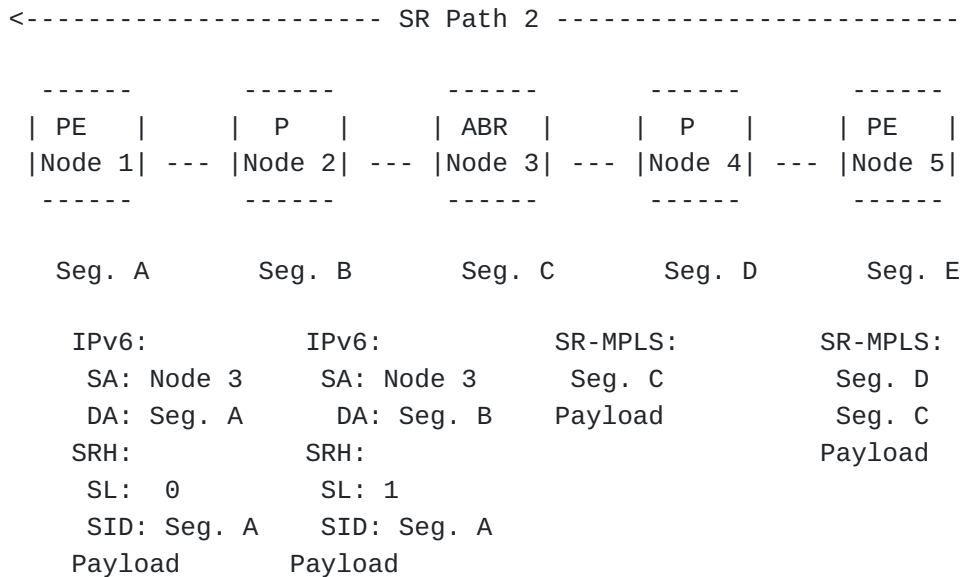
<---------------------- SR Path 2 --------------------------

| PE | | P | | ABR | | P | | PE |
|Node 1| --- |Node 2| --- |Node 3| --- |Node 4| --- |Node 5|

Seg. A Seg. B Seg. C Seg. D Seg. E

IPv6:
SA: Node 3
DA: Seg. A
SRH:
SL: 0
SID: Seg. A
Payload

IPv6:
SA: Node 3
DA: Seg. B
SRH:
SL: 1
SID: Seg. A
Payload

SR-MPLS:
Seg. C
Payload

SR-MPLS:
Seg. D
Seg. C
Payload